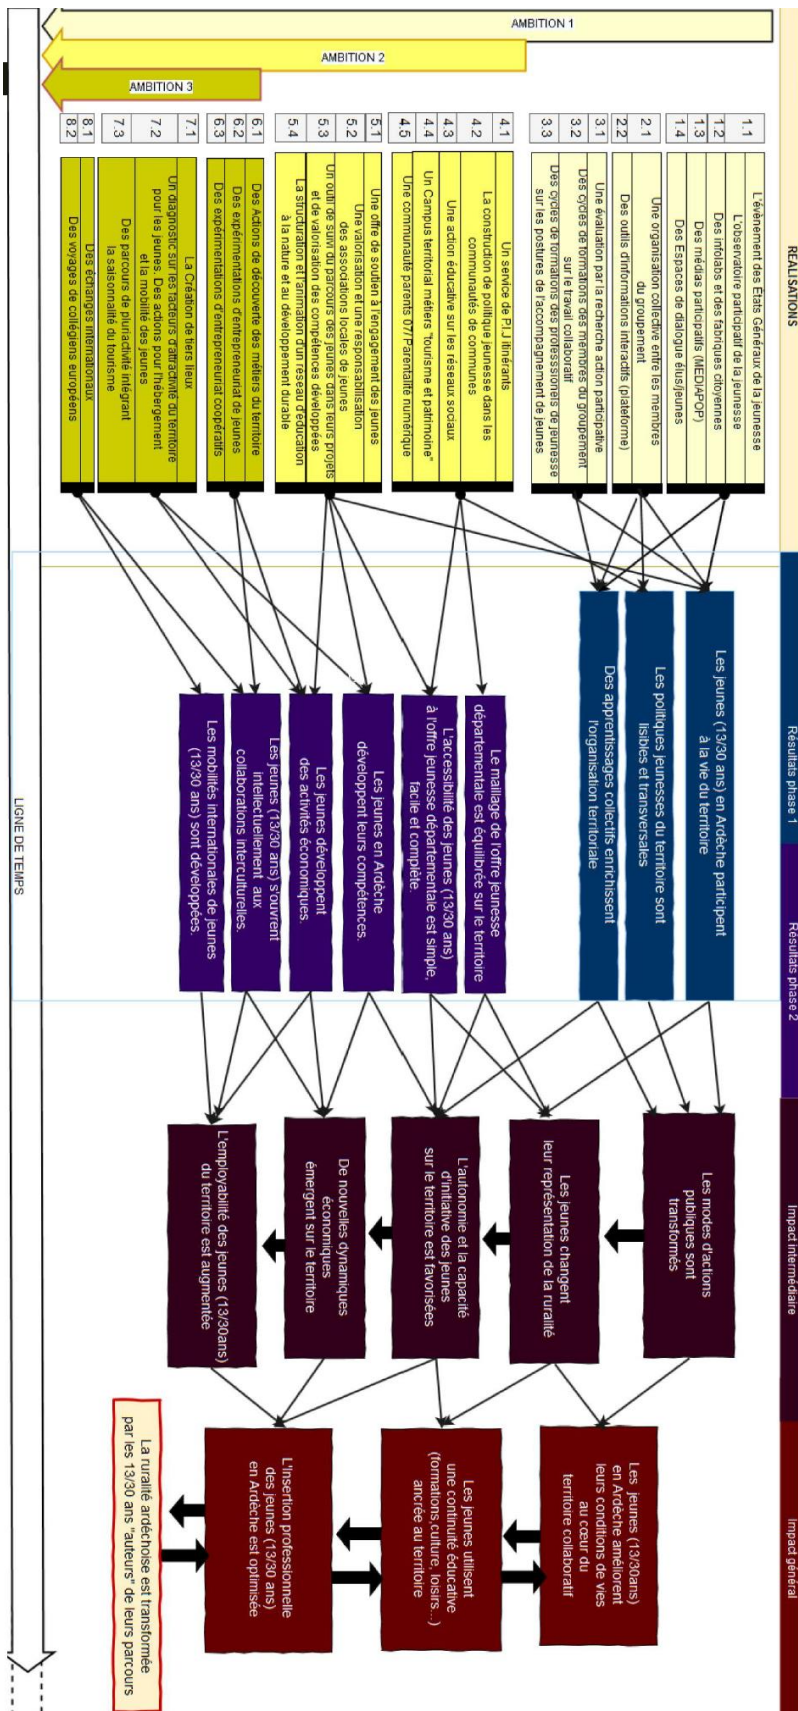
AMBITION 1
AMBITION 2
AMBITION 3

REALISATIONS

1.1 L'évènement des Etats Généraux de la jeunesse
1.2 L'observatoire participatif de la jeunesse
1.3 Des infolabs et des fabriques citoyennes
1.4 Des médias participatifs (MEDIAPOP)
2.1 Des Espaces de dialogue élus/jeunes
2.2 Une organisation collective entre les membres du groupement
3.1 Des outils d'informations interactifs (plateforme)
3.2 Une évaluation par la recherche action participative
3.3 Des cycles de formations des membres du groupement sur le travail collaboratif
Des cycles de formations des professionnels de jeunesse sur les postures de l'accompagnement de jeunes
4.1 Un service de PIJ itinérants
4.2 La construction de politique jeunesse dans les communautés de communes
4.3 Une action éducative sur les réseaux sociaux
4.4 Un Campus territorial métiers "tourisme et patrimoine"
4.5 Une communauté parents 0/?/Parentalité numérique
5.1 Une offre de soutien à l'engagement des jeunes
5.2 Une valorisation et une responsabilisation des associations locales de jeunes
5.3 Un outil de suivi du parcours des jeunes dans leurs projets et de valorisation des compétences développées
5.4 La structuration et l'animation d'un réseau d'éducation à la nature et au développement durable
6.1 Des Actions de découverte des métiers du territoire
6.2 Des expérimentations d'entreprenariat de jeunes
6.3 Des expérimentations d'entreprenariat coopératifs
7.1 La Création de tiers lieux
7.2 Un diagnostic sur les facteurs d'attractivité du territoire pour les jeunes. Des actions pour l'hébergement et la mobilité des jeunes
7.3 Des parcours de pluriactivité intégrant la saisonnalité du tourisme
8.1 Des échanges internationaux
8.2 Des voyages de collégiens européens

Résultats phase 1

Les jeunes (13/30 ans) en Ardèche participent à la vie du territoire

Les politiques jeunesses du territoire sont lisibles et transversales

Des apprentissages collectifs enrichissent l'organisation territoriale

Résultats phase 2

Le maillage de l'offre jeunesse départementale est équilibrée sur le territoire

L'accessibilité des jeunes (13/30 ans) à l'offre jeunesse départementale est simple, facile et complète.

Les jeunes en Ardèche développent leurs compétences.

Les jeunes développent des activités économiques.

Les jeunes (13/30 ans) s'ouvrent intellectuellement aux collaborations interculturelles.

Les mobilités internationales de jeunes (13/30 ans) sont développées.

Impact intermédiaire

Les modes d'actions publiques sont transformés

Les jeunes changent leur représentation de la ruralité

L'autonomie et la capacité d'initiative des jeunes sur le territoire est favorisées

De nouvelles dynamiques économiques émergent sur le territoire

L'employabilité des jeunes (13/30ans) du territoire est augmentée

Impact général

Les jeunes (13/30ans) en Ardèche améliorent leurs conditions de vies au cœur du territoire collaboratif

Les jeunes utilisent une continuité éducative (formations,culture, loisirs...) ancrée au territoire

L'insertion professionnelle des jeunes (13/30 ans) en Ardèche est optimisée

La ruralité ardéchoise est transformée par les 13/30 ans "auteurs" de leurs parcours

LIGNE DE TEMPS